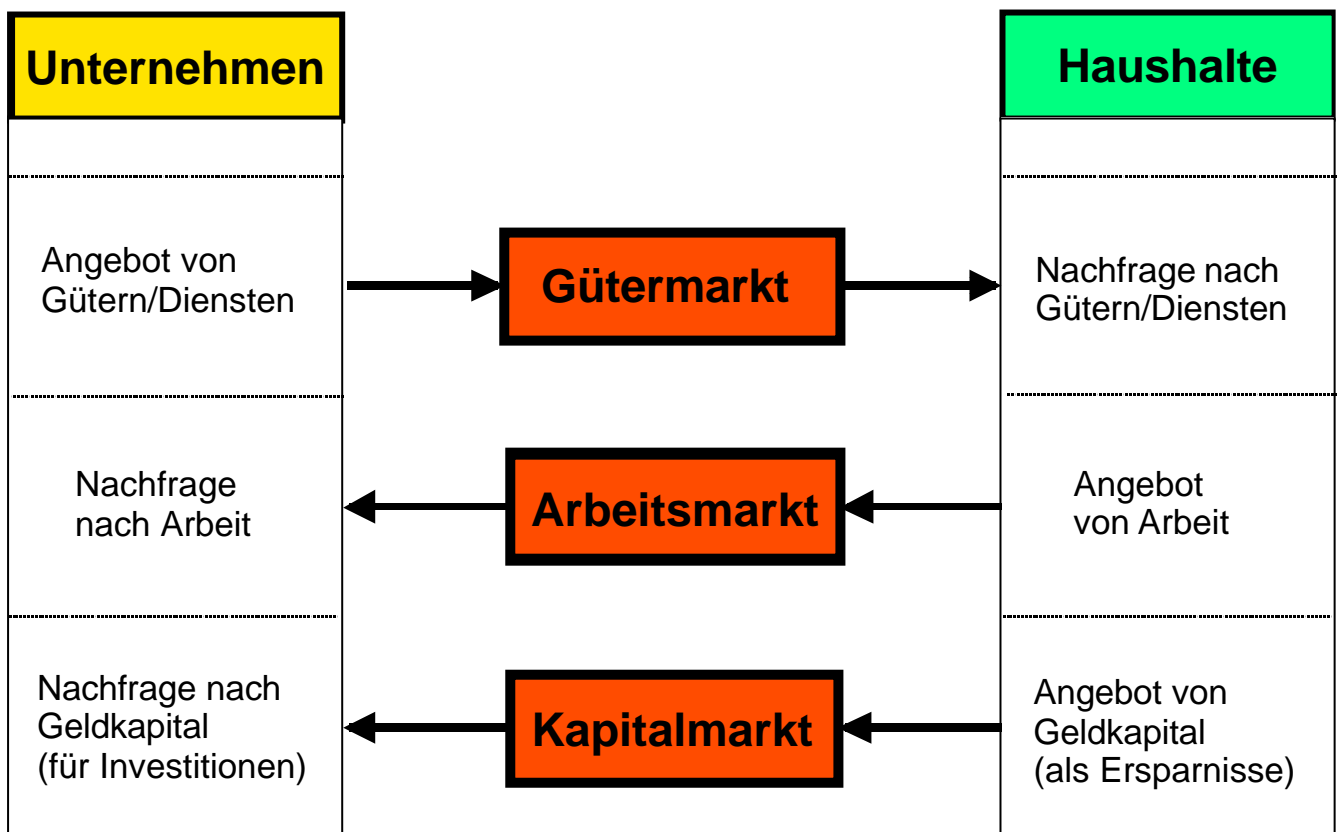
Unternehmen

Haushalte

Angebot von Gütern/Diensten

Gütermarkt

Nachfrage nach Gütern/Diensten

Nachfrage nach Arbeit

Arbeitsmarkt

Angebot von Arbeit

Nachfrage nach Geldkapital (für Investitionen)

Kapitalmarkt

Angebot von Geldkapital (als Ersparnisse)